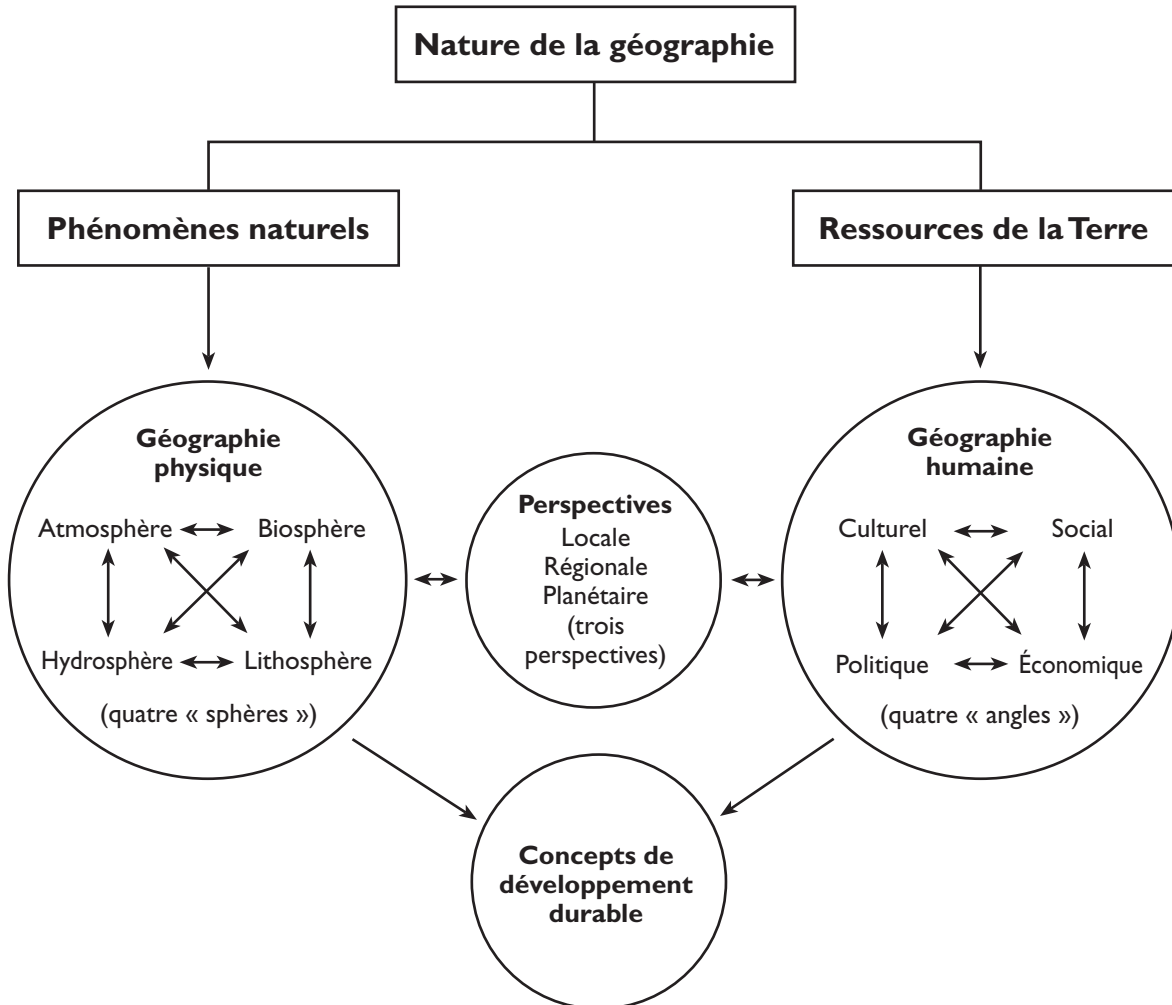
Nature de la géographie

Phénomènes naturels

Ressources de la Terre

Géographie physique

Atmosphère ↔ Biosphère

Hydrosphère ↔ Lithosphère

(quatre « sphères »)

Perspectives
Locale
Régionale
Planétaire
(trois perspectives)

Géographie humaine

Culturel ↔ Social

Politique ↔ Économique

(quatre « angles »)

Concepts de développement durable